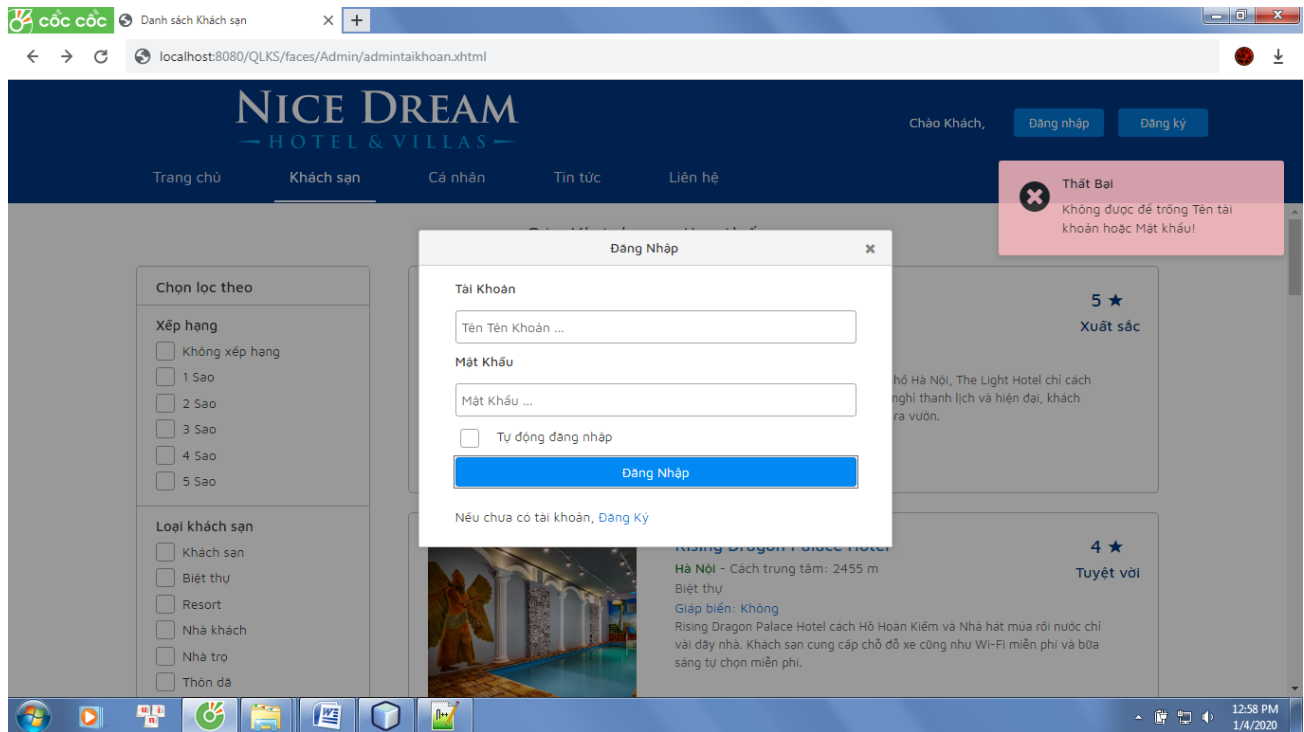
cốc cốc
Danh sách Khách sạn
localhost:8080/QLKS/faces/Admin/admintaikhoan.xhtml

NICE DREAM
HOTEL & VILLAS

Chào Khách,
Đăng nhập
Đăng ký

Trang chủ
Khách sạn
Cá nhân
Tin tức
Liên hệ

Thất Bại
Không được để trống Tên tài khoản hoặc Mật khẩu!

Chọn lọc theo
Xếp hạng
Không xếp hạng
1 Sao
2 Sao
3 Sao
4 Sao
5 Sao

Loại khách sạn
Khách sạn
Biệt thự
Resort
Nhà khách
Nhà trọ
Thôn dã

5 ★
Xuất sắc
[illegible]hố Hà Nội, The Light Hotel chỉ cách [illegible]nghỉ thanh lịch và hiện đại, khách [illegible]ra vườn.

Đăng Nhập
Tài Khoản
Tên Tên Khoản ...
Mật Khẩu
Mật Khẩu ...
Tự động đăng nhập
Đăng Nhập
Nếu chưa có tài khoản, Đăng Ký

Rising Dragon Palace Hotel
4 ★
Tuyệt vời
Hà Nội - Cách trung tâm: 2455 m
Biệt thự
Giáp biển: Không
Rising Dragon Palace Hotel cách Hồ Hoàn Kiếm và Nhà hát múa rối nước chỉ vài dãy nhà. Khách sạn cung cấp chỗ đỗ xe cũng như Wi-Fi miễn phí và bữa sáng tự chọn miễn phí.

12:58 PM
1/4/2020